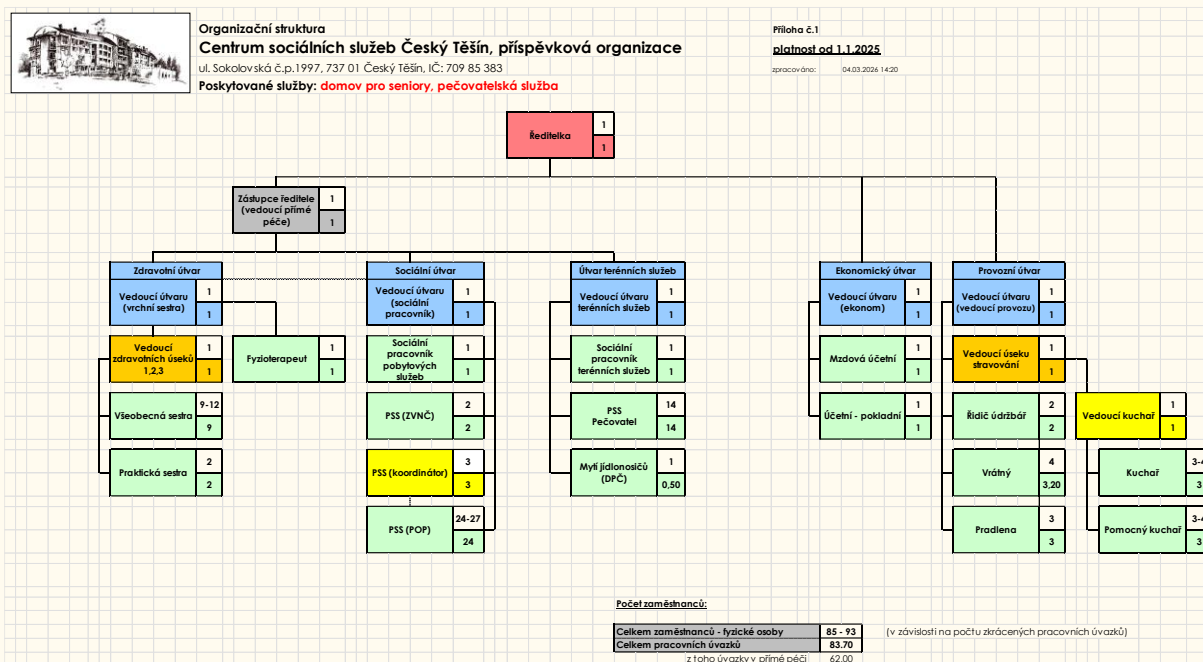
Organizační struktura
Centrum sociálních služeb Český Těšín, příspěvková organizace
ul. Sokolovská č.p.1997, 737 01 Český Těšín, IČ: 709 85 383
Poskytované služby: domov pro seniory, pečovatelská služba

Příloha č.1
platnost od 1.1.2025
zpracováno: 04.03.2026 14:20

Ředitelka 1 1

Zástupce ředitele (vedoucí přímé péče) 1 1

Zdravotní útvar
Vedoucí útvaru (vrchní sestra) 1 1
Vedoucí zdravotních úseků 1,2,3 1 1
Fyzioterapeut 1 1
Všeobecná sestra 9-12 9
Praktická sestra 2 2

Sociální útvar
Vedoucí útvaru (sociální pracovník) 1 1
Sociální pracovník pobytových služeb 1 1
PSS (ZVNČ) 2 2
PSS (koordinátor) 3 3
PSS (POP) 24-27 24

Útvar terénních služeb
Vedoucí útvaru terénních služeb 1 1
Sociální pracovník terénních služeb 1 1
PSS Pečovatel 14 14
Mytí jídlonosičů (DPČ) 1 0,50

Ekonomický útvar
Vedoucí útvaru (ekonom) 1 1
Mzdová účetní 1 1
Účetní - pokladní 1 1

Provozní útvar
Vedoucí útvaru (vedoucí provozu) 1 1
Vedoucí úseku stravování 1 1
Řidič údržbář 2 2
Vrátný 4 3,20
Pradlena 3 3
Vedoucí kuchař 1 1
Kuchař 3-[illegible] 3
Pomocný kuchař 3-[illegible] 3

Počet zaměstnanců:

| Celkem zaměstnanců - fyzické osoby | 85 - 93 |
|---|---|
| Celkem pracovních úvazků | 83.70 |
| z toho úvazky v přímé péči | 62.00 |

(v závislosti na počtu zkrácených pracovních úvazků)